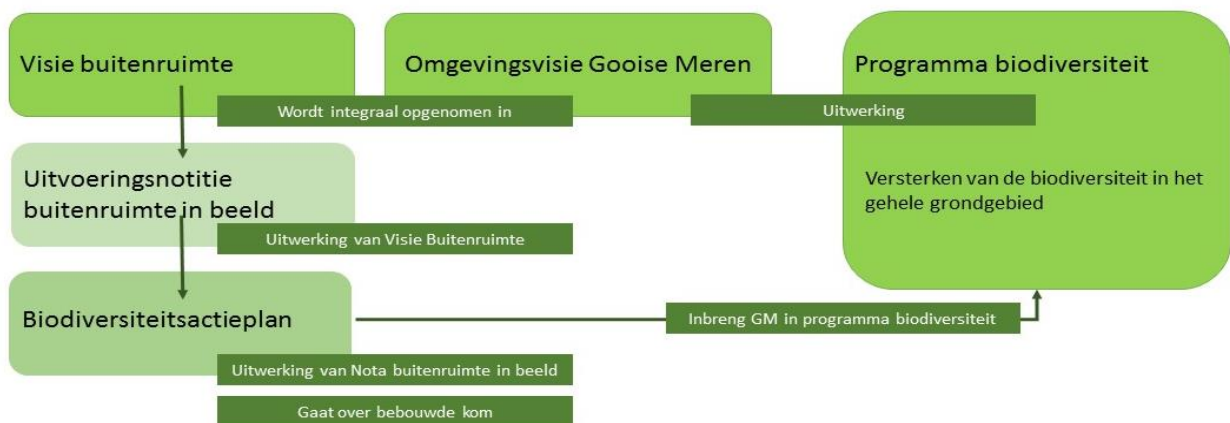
Visie buitenruimte

Omgevingsvisie Gooise Meren

Programma biodiversiteit

Wordt integraal opgenomen in

Uitwerking

Uitvoeringsnotitie buitenruimte in beeld

Versterken van de biodiversiteit in het gehele grondgebied

Uitwerking van Visie Buitenruimte

Biodiversiteitsactieplan

Inbreng GM in programma biodiversiteit

Uitwerking van Nota buitenruimte in beeld

Gaat over bebouwde kom